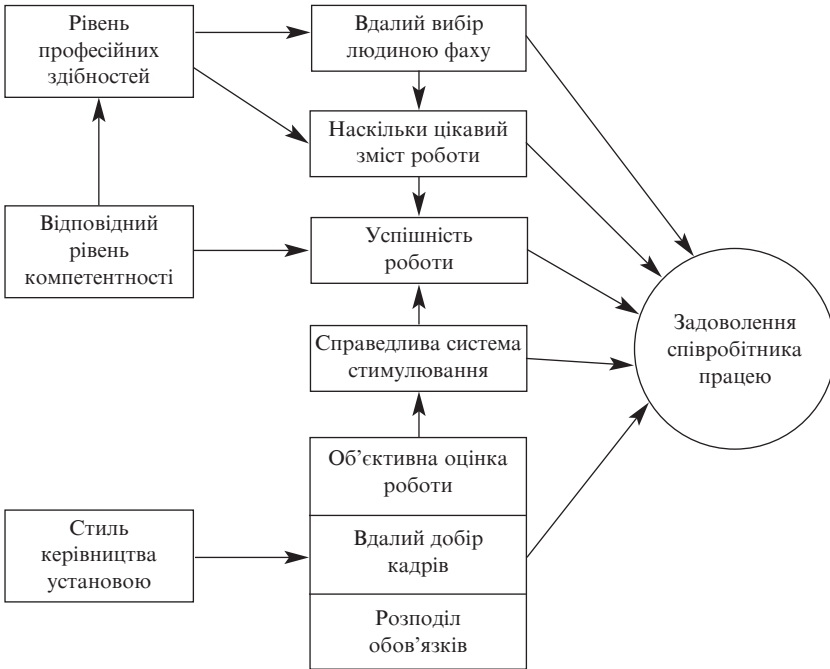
Рівень професійних здібностей

Вдалий вибір людиною фаху

Наскільки цікавий зміст роботи

Відповідний рівень компетентності

Успішність роботи

Справедлива система стимулювання

Задоволення співробітника працею

Об’єктивна оцінка роботи

Стиль керівництва установою

Вдалий добір кадрів

Розподіл обов’язків